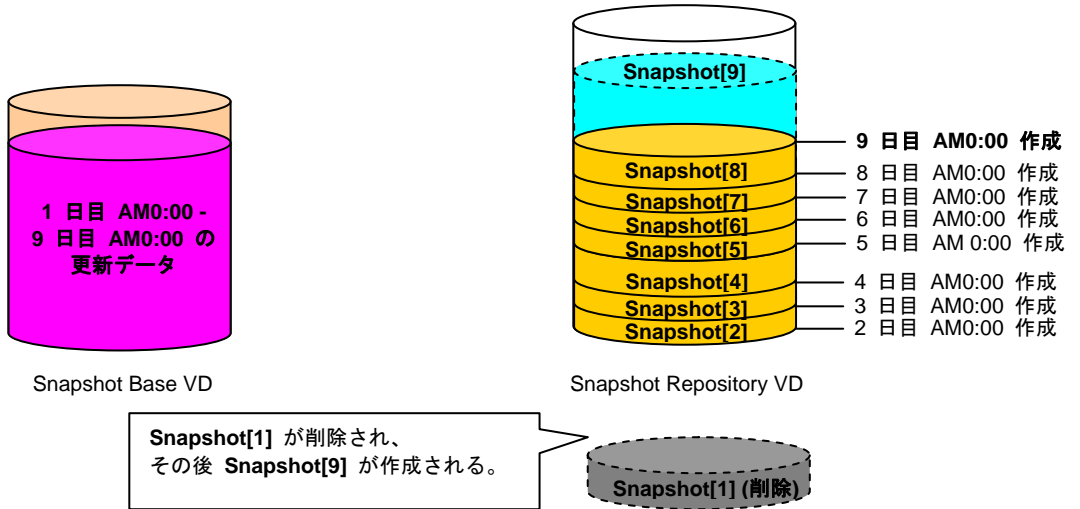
1 日目 AM0:00 -
9 日目 AM0:00 の
更新データ

Snapshot Base VD

Snapshot[9]

9 日目 AM0:00 作成

Snapshot[8]
8 日目 AM0:00 作成

Snapshot[7]
7 日目 AM0:00 作成

Snapshot[6]
6 日目 AM0:00 作成

Snapshot[5]
5 日目 AM 0:00 作成

Snapshot[4]
4 日目 AM0:00 作成

Snapshot[3]
3 日目 AM0:00 作成

Snapshot[2]
2 日目 AM0:00 作成

Snapshot Repository VD

Snapshot[1] が削除され、
その後 Snapshot[9] が作成される。

Snapshot[1] (削除)